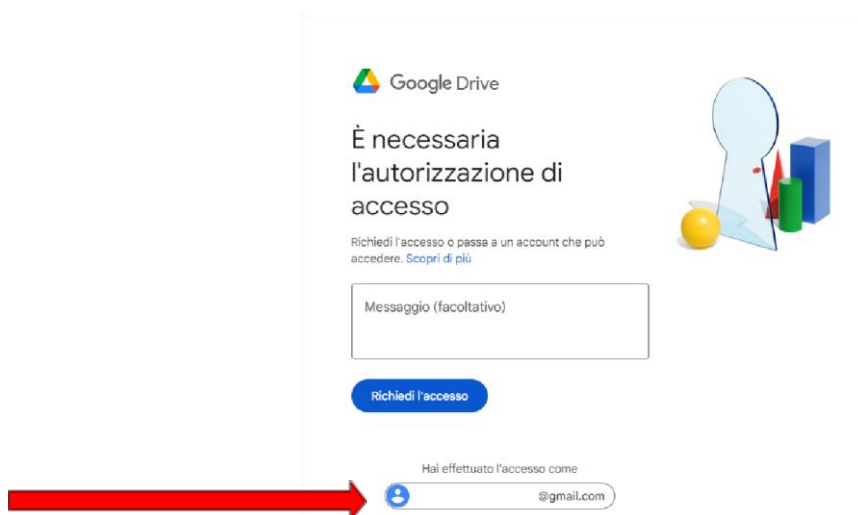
Google Drive

È necessaria l'autorizzazione di accesso

Richiedi l'accesso o passa a un account che può accedere. Scopri di più

Messaggio (facoltativo)

Richiedi l'accesso

Hai effettuato l'accesso come

@gmail.com